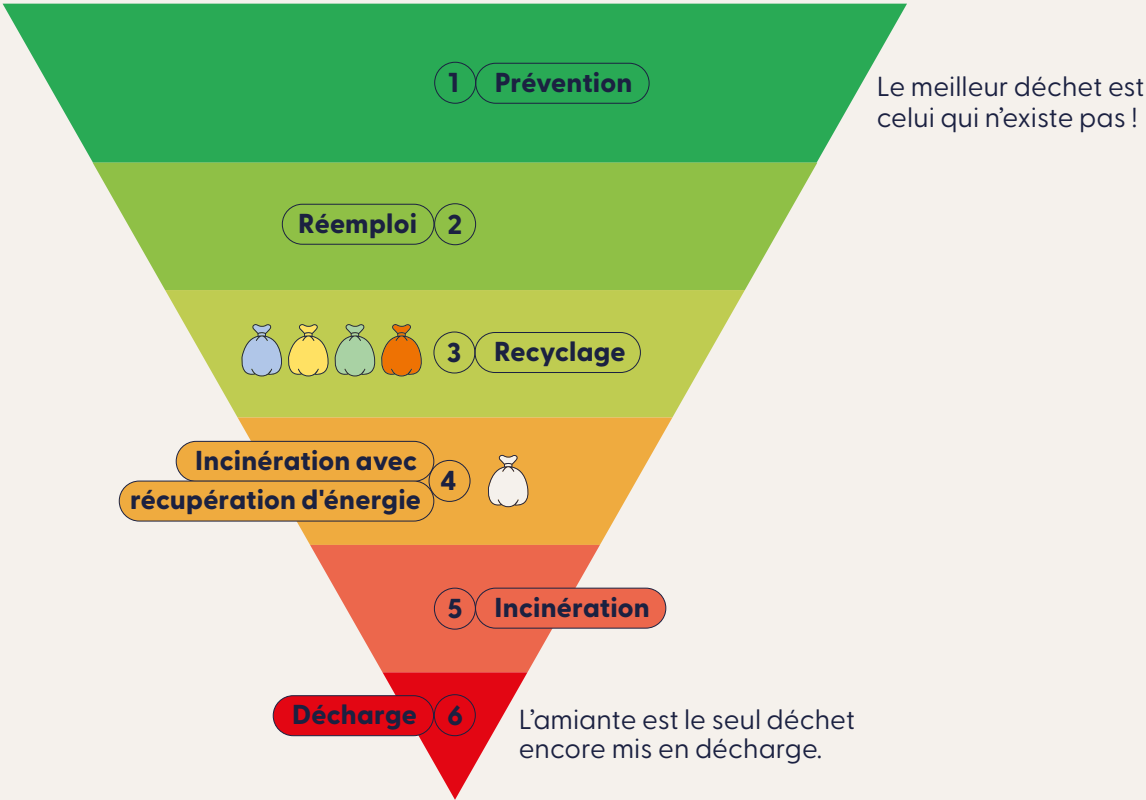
1 Prévention

Le meilleur déchet est celui qui n'existe pas !

Réemploi 2

3 Recyclage

Incinération avec récupération d'énergie 4

5 Incinération

Décharge 6

L'amiante est le seul déchet encore mis en décharge.